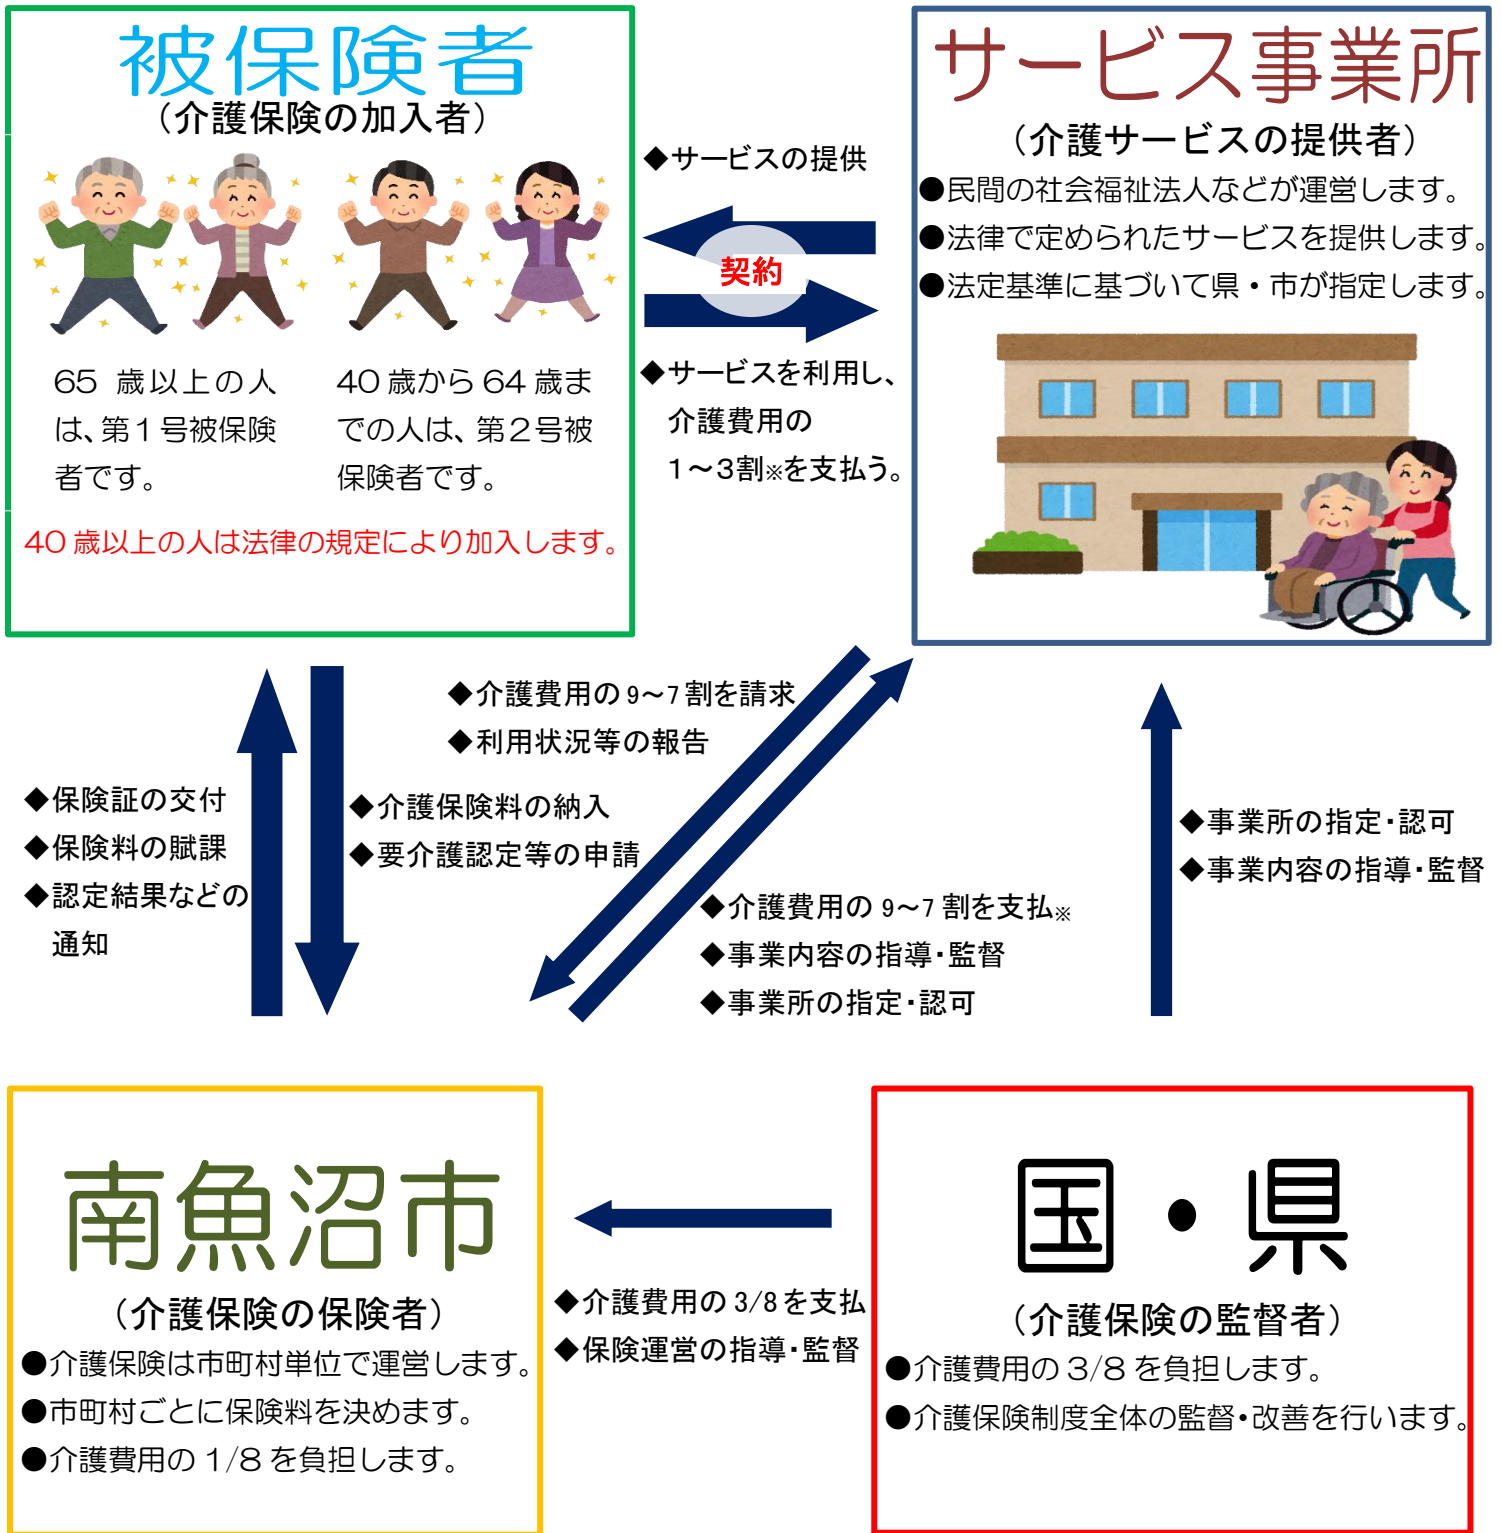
被保険者
（介護保険の加入者）

65 歳以上の人は、第１号被保険者です。

40 歳から 64 歳までの人は、第２号被保険者です。

40 歳以上の人は法律の規定により加入します。

サービス事業所
（介護サービスの提供者）
●民間の社会福祉法人などが運営します。
●法律で定められたサービスを提供します。
●法定基準に基づいて県・市が指定します。

◆サービスの提供

契約

◆サービスを利用し、介護費用の１～3割※を支払う。

◆介護費用の 9～7 割を請求
◆利用状況等の報告

◆保険証の交付
◆保険料の賦課
◆認定結果などの通知

◆介護保険料の納入
◆要介護認定等の申請

◆介護費用の 9～7 割を支払※
◆事業内容の指導・監督
◆事業所の指定・認可

◆事業所の指定・認可
◆事業内容の指導・監督

南魚沼市
（介護保険の保険者）
●介護保険は市町村単位で運営します。
●市町村ごとに保険料を決めます。
●介護費用の 1/8 を負担します。

◆介護費用の 3/8 を支払
◆保険運営の指導・監督

国・県
（介護保険の監督者）
●介護費用の 3/8 を負担します。
●介護保険制度全体の監督・改善を行います。